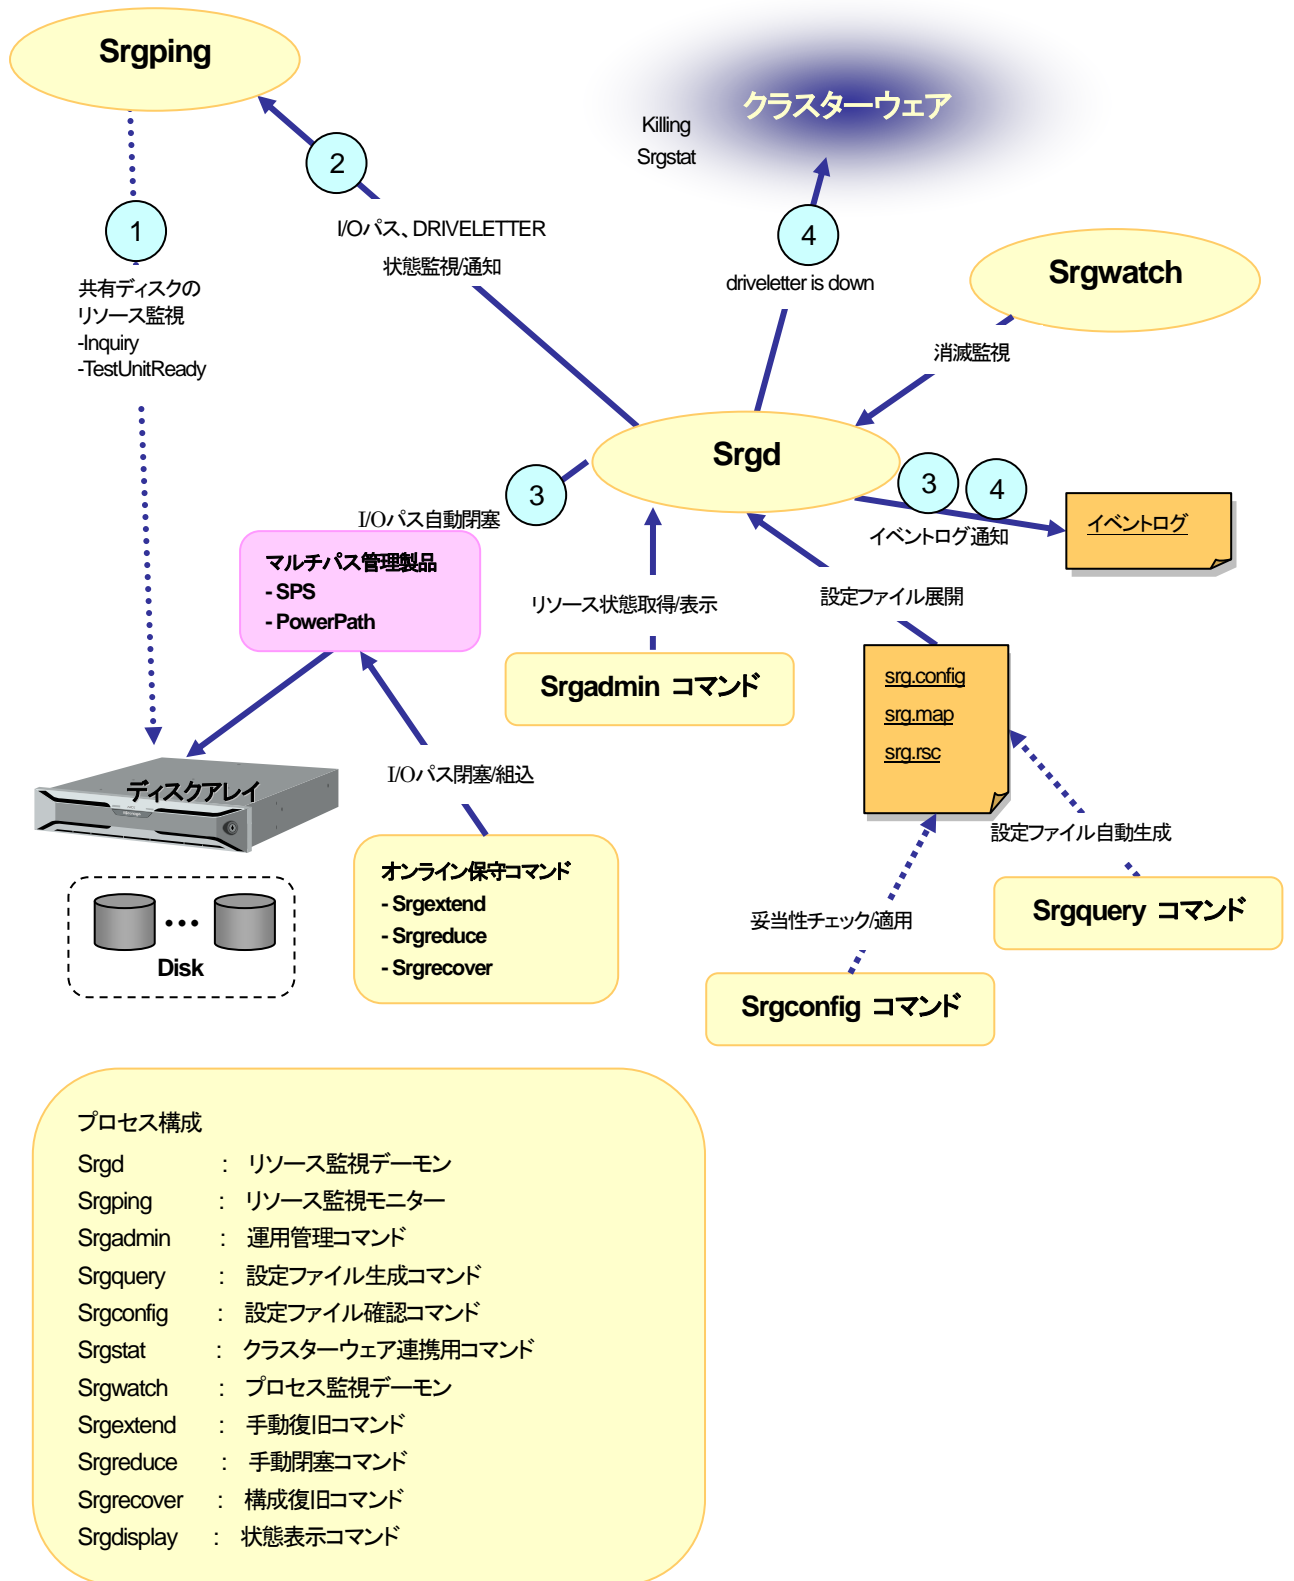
Srgping

クラスターウェア

Killing
Srgstat

2

I/Oパス、DRIVELETTER
状態監視/通知

1

共有ディスクの
リソース監視
-Inquiry
-TestUnitReady

4

driveletter is down

Srgwatch

消滅監視

Srgd

3

I/Oパス自動閉塞

3

4

イベントログ通知

イベントログ

マルチパス管理製品
- SPS
- PowerPath

リソース状態取得/表示

設定ファイル展開

Srgadmin コマンド

srg.config
srg.map
srg.rsc

ディスクアレイ

I/Oパス閉塞/組込

設定ファイル自動生成

Disk

オンライン保守コマンド
- Srgextend
- Srgreduce
- Srgrecover

妥当性チェック/適用

Srgquery コマンド

Srgconfig コマンド

プロセス構成

| | | |
|---|---|---|
| Srgd | : | リソース監視デーモン |
| Srgping | : | リソース監視モニター |
| Srgadmin | : | 運用管理コマンド |
| Srgquery | : | 設定ファイル生成コマンド |
| Srgconfig | : | 設定ファイル確認コマンド |
| Srgstat | : | クラスターウェア連携用コマンド |
| Srgwatch | : | プロセス監視デーモン |
| Srgextend | : | 手動復旧コマンド |
| Srgreduce | : | 手動閉塞コマンド |
| Srgrecover | : | 構成復旧コマンド |
| Srgdisplay | : | 状態表示コマンド |